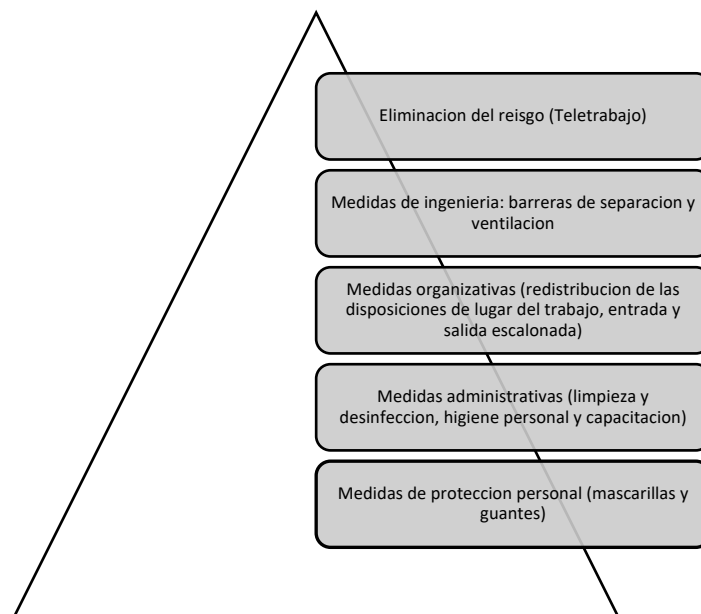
Eliminacion del reisgo (Teletrabajo)

Medidas de ingenieria: barreras de separacion y ventilacion

Medidas organizativas (redistribucion de las disposiciones de lugar del trabajo, entrada y salida escalonada)

Medidas administrativas (limpieza y desinfeccion, higiene personal y capacitacion)

Medidas de proteccion personal (mascarillas y guantes)